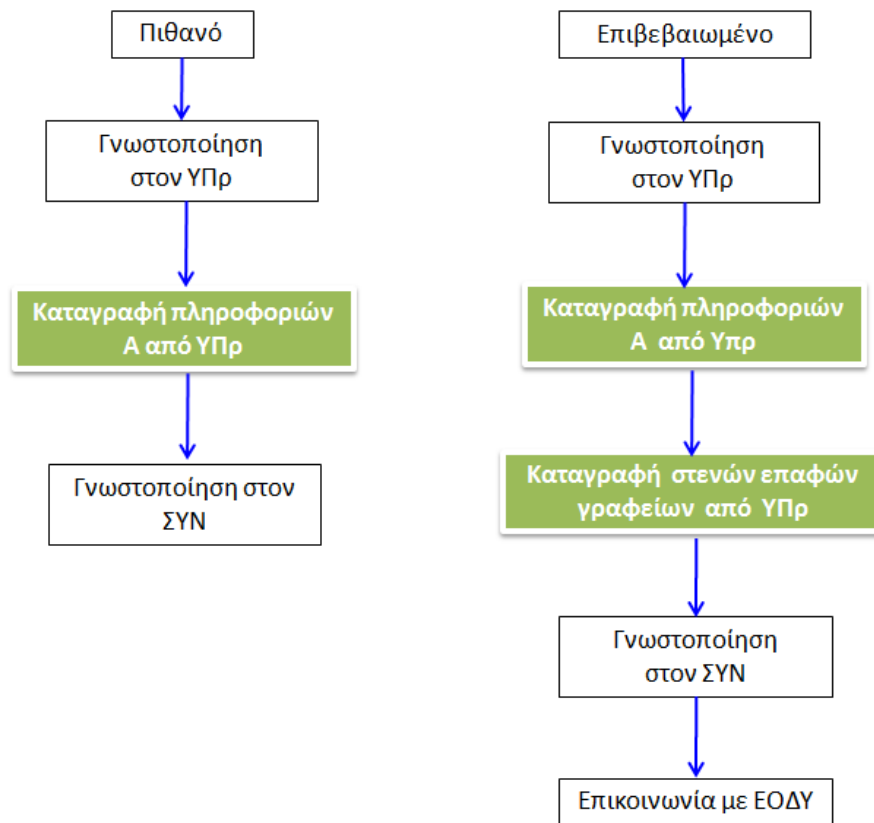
Πιθανό

Γνωστοποίηση στον ΥΠρ

Καταγραφή πληροφοριών Α από ΥΠρ

Γνωστοποίηση στον ΣΥΝ

Επιβεβαιωμένο

Γνωστοποίηση στον ΥΠρ

Καταγραφή πληροφοριών Α από Υπρ

Καταγραφή στενών επαφών γραφείων από ΥΠρ

Γνωστοποίηση στον ΣΥΝ

Επικοινωνία με ΕΟΔΥ